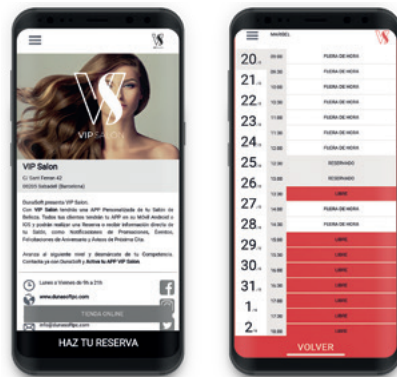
VIP SALON

VIP Salon

C/ Sant Ferran 42
08201 Sabadell (Barcelona)

DuranSoft presenta VIP Salon.

Con VIP Salon tendrás una APP Personalizada de tu Salón de Belleza. Todos tus clientes tendrán tu APP en su Móvil Android e IOS y podrán realizar una Reserva o recibir Información directa de tu Salón, como Notificaciones de Promociones, Eventos, Felicitaciones de Aniversario y Avisos de Próxima Cita.

Avanza al siguiente nivel y desmárcate de tu Competencia. Contacta ya con DuranSoft y Activa tu APP VIP Salon.

Lunes a Viernes de 9h a 21h

www.duransoftpc.com

info@duransoftpc.com

TIENDA ONLINE

HAZ TU RESERVA

MARIBEL

| | | |
|---|---|---|
| 20 | 09:00 | FUERA DE HORA |
| 21 | 10:00 | FUERA DE HORA |
| 22 | 10:30 | FUERA DE HORA |
| 23 | 11:00 | FUERA DE HORA |
| 24 | 11:30 | FUERA DE HORA |
| 25 | 12:00 | RESERVADO |
| 26 | 12:30 | RESERVADO |
| 27 | 13:00 | LIBRE |
| 28 | 14:00 | FUERA DE HORA |
| 29 | 15:00 | LIBRE |
| 30 | 15:30 | LIBRE |
| 31 | 16:00 | LIBRE |
| 1 | 17:00 | LIBRE |
| 2 | 18:00 | LIBRE |

VOLVER